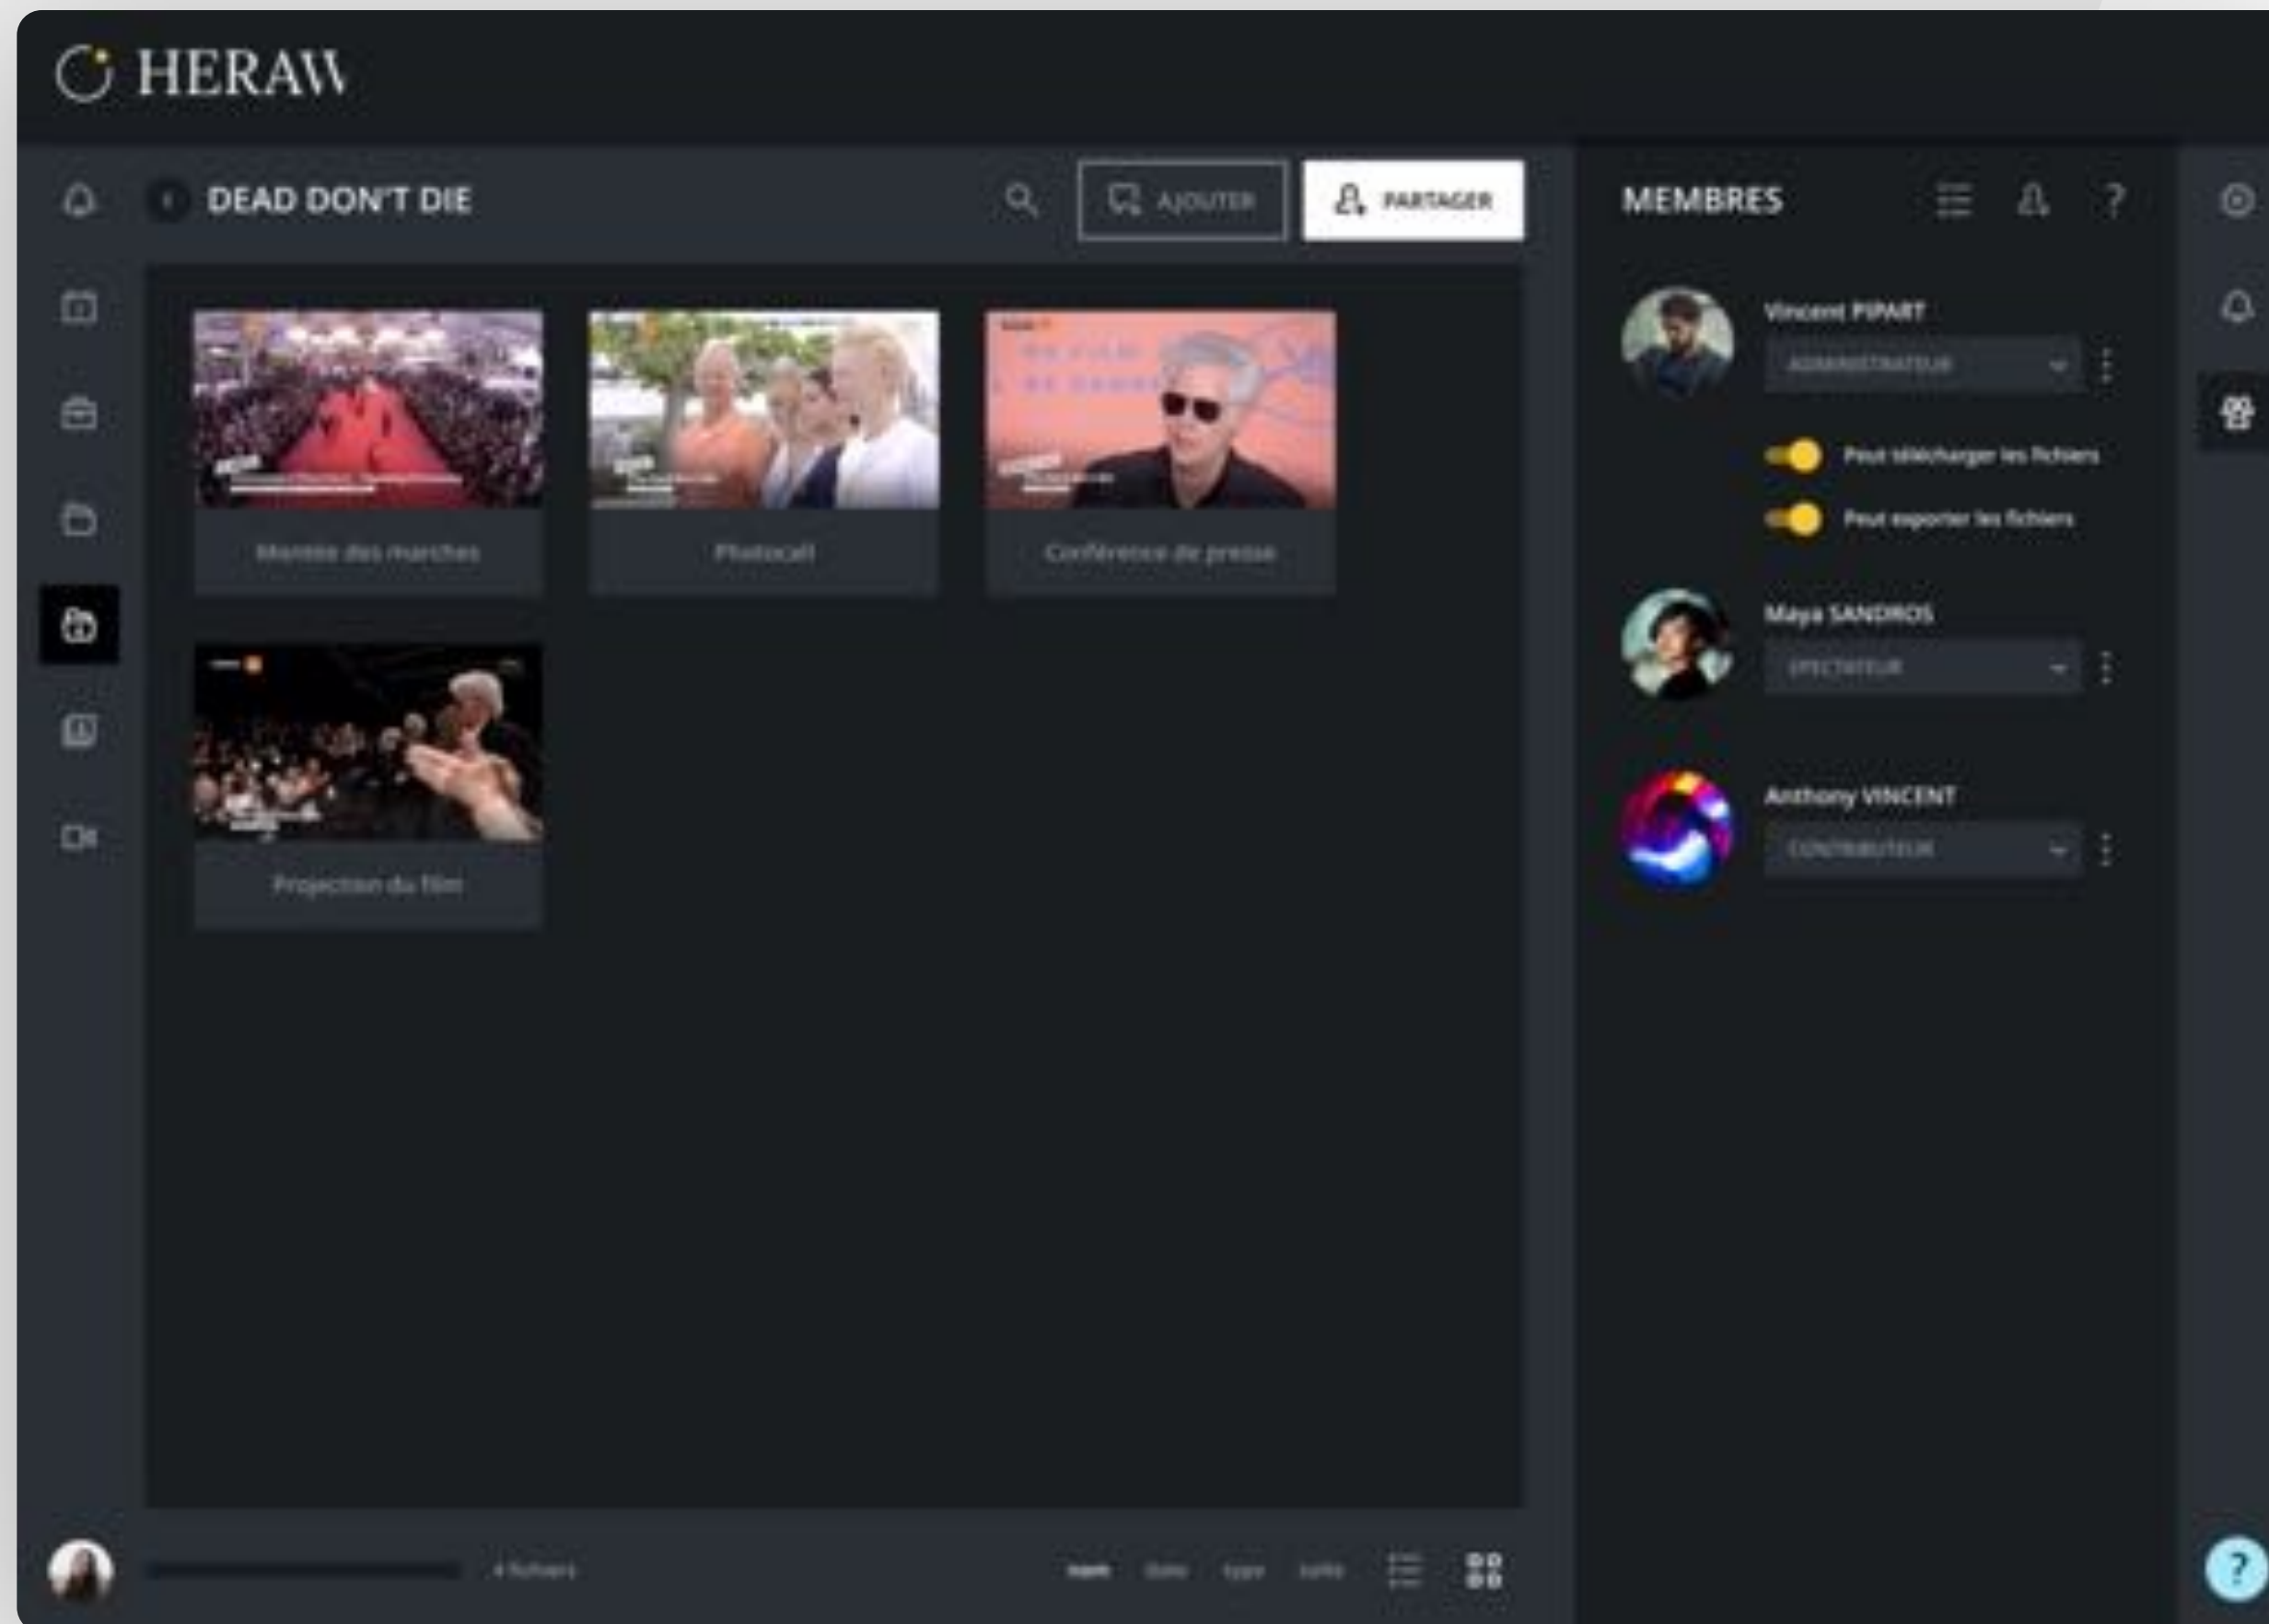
HERAW

DEAD DON'T DIE

AJOUTER

PARTAGER

MEMBRES

Montée des marches

Photocall

Conférence de presse

Projection du film

Vincent PIPART

ADMINISTRATEUR

Peut télécharger les fichiers

Peut exporter les fichiers

Maya SANDROS

SPECTATEUR

Anthony VINCENT

CONTRIBUTEUR

4 fichiers

nom date type taille

?